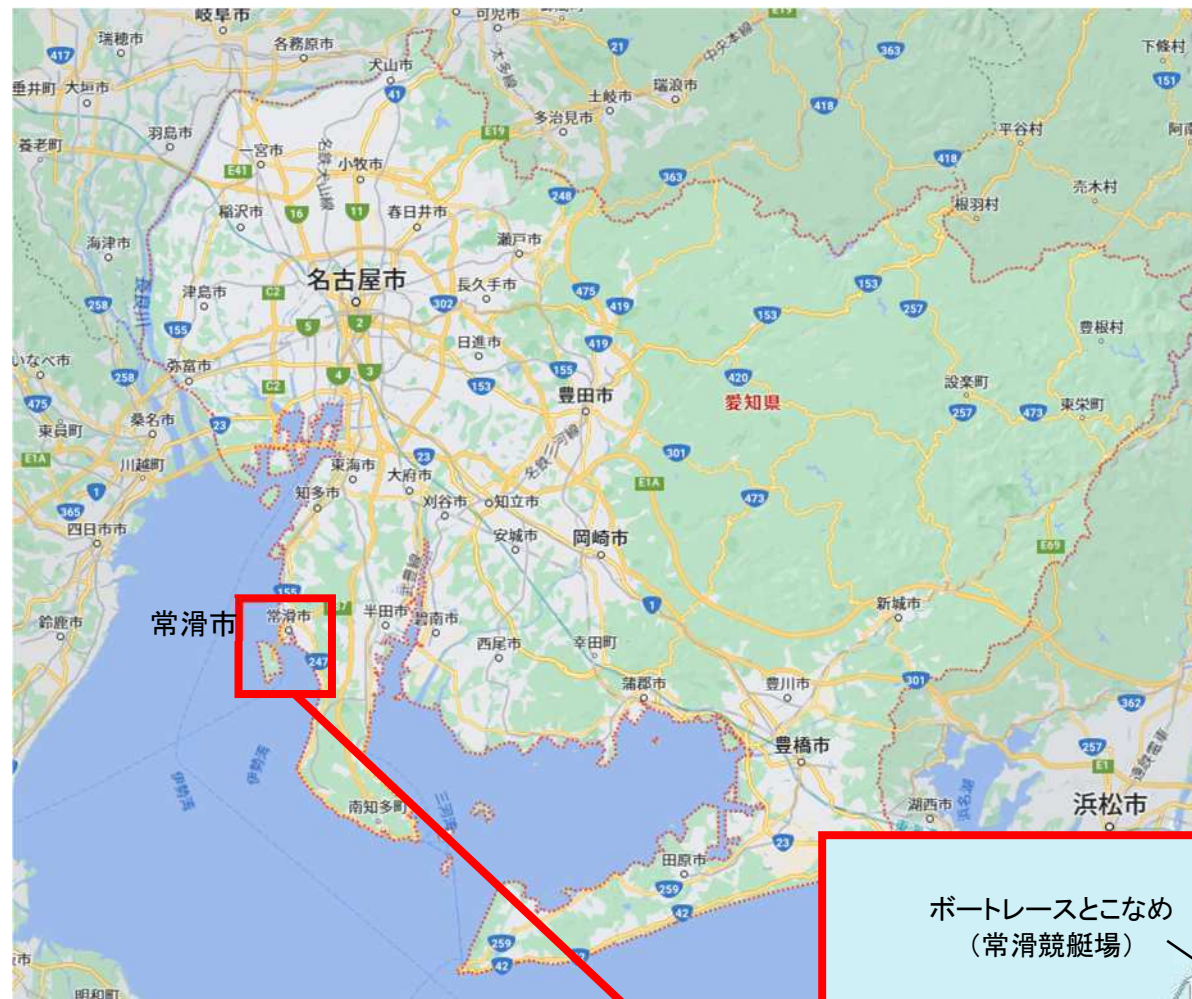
岐阜市
可児市
瑞穂市
各務原市
下條村
417
21
363
犬山市
垂井町
大垣市
151
土岐市
瑞浪市
41
418
羽島市
多治見市
平谷村
阿南
E19
養老町
一宮市
小牧市
418
売木村
E41
363
248
根羽村
稲沢市
16
11
春日井市
海津市
瀬戸市
名古屋市
153
258
津島市
C2
302
長久手市
475
257
419
5
2
153
豊根村
155
日進市
419
いなべ市
258
弥富市
155
420
C2
4
3
豊田市
設楽町
475
桑名市
153
愛知県
257
473
東栄町
23
東員町
E1A
23
301
川越町
東海市
大府市
E1A
1
知多市
刈谷市
知立市
365
473
四日市市
安城市
岡崎市
E69
155
常滑市
247
半田市
碧南市
新城市
1
鈴鹿市
常滑市
西尾市
幸田町
247
蒲郡市
豊川市
301
362
豊橋市
257
E1
湖西市
浜松市
南知多町
23
田原市
259
ボートレースとこなめ
（常滑競艇場）
42
259
42
市
明和町